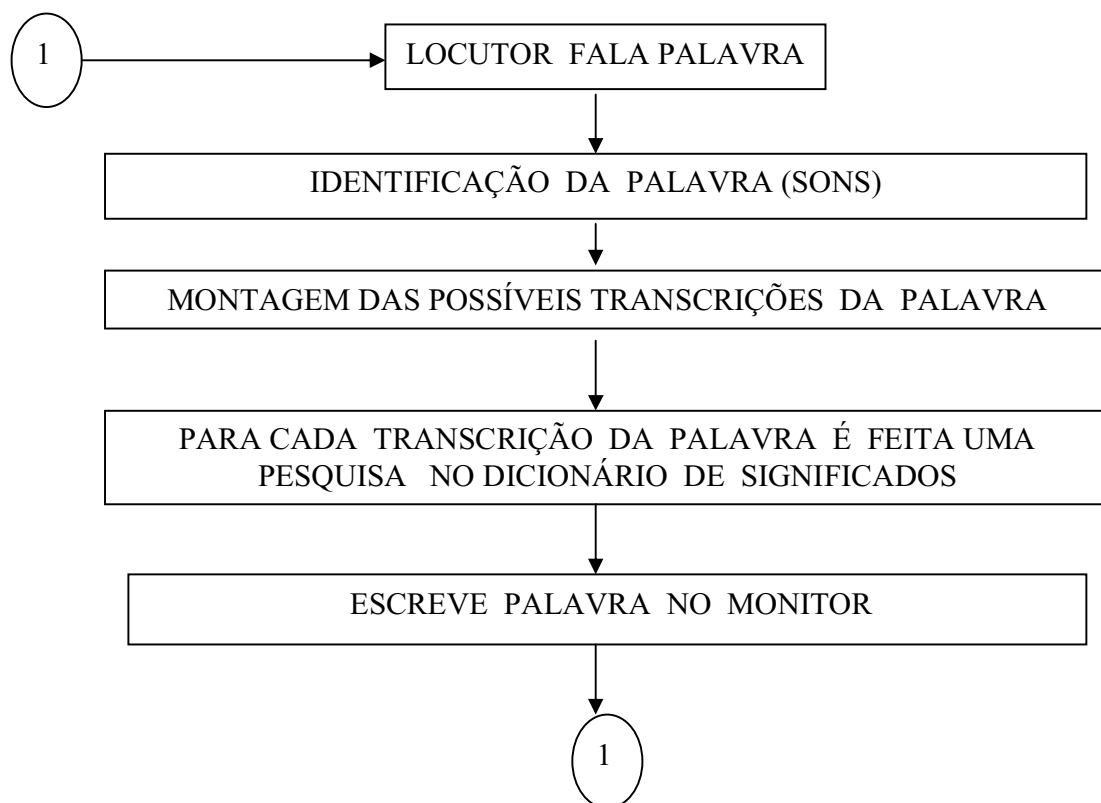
1

LOCUTOR FALA PALAVRA

IDENTIFICAÇÃO DA PALAVRA (SONS)

MONTAGEM DAS POSSÍVEIS TRANSCRIÇÕES DA PALAVRA

PARA CADA TRANSCRIÇÃO DA PALAVRA É FEITA UMA PESQUISA NO DICIONÁRIO DE SIGNIFICADOS

ESCREVE PALAVRA NO MONITOR

1